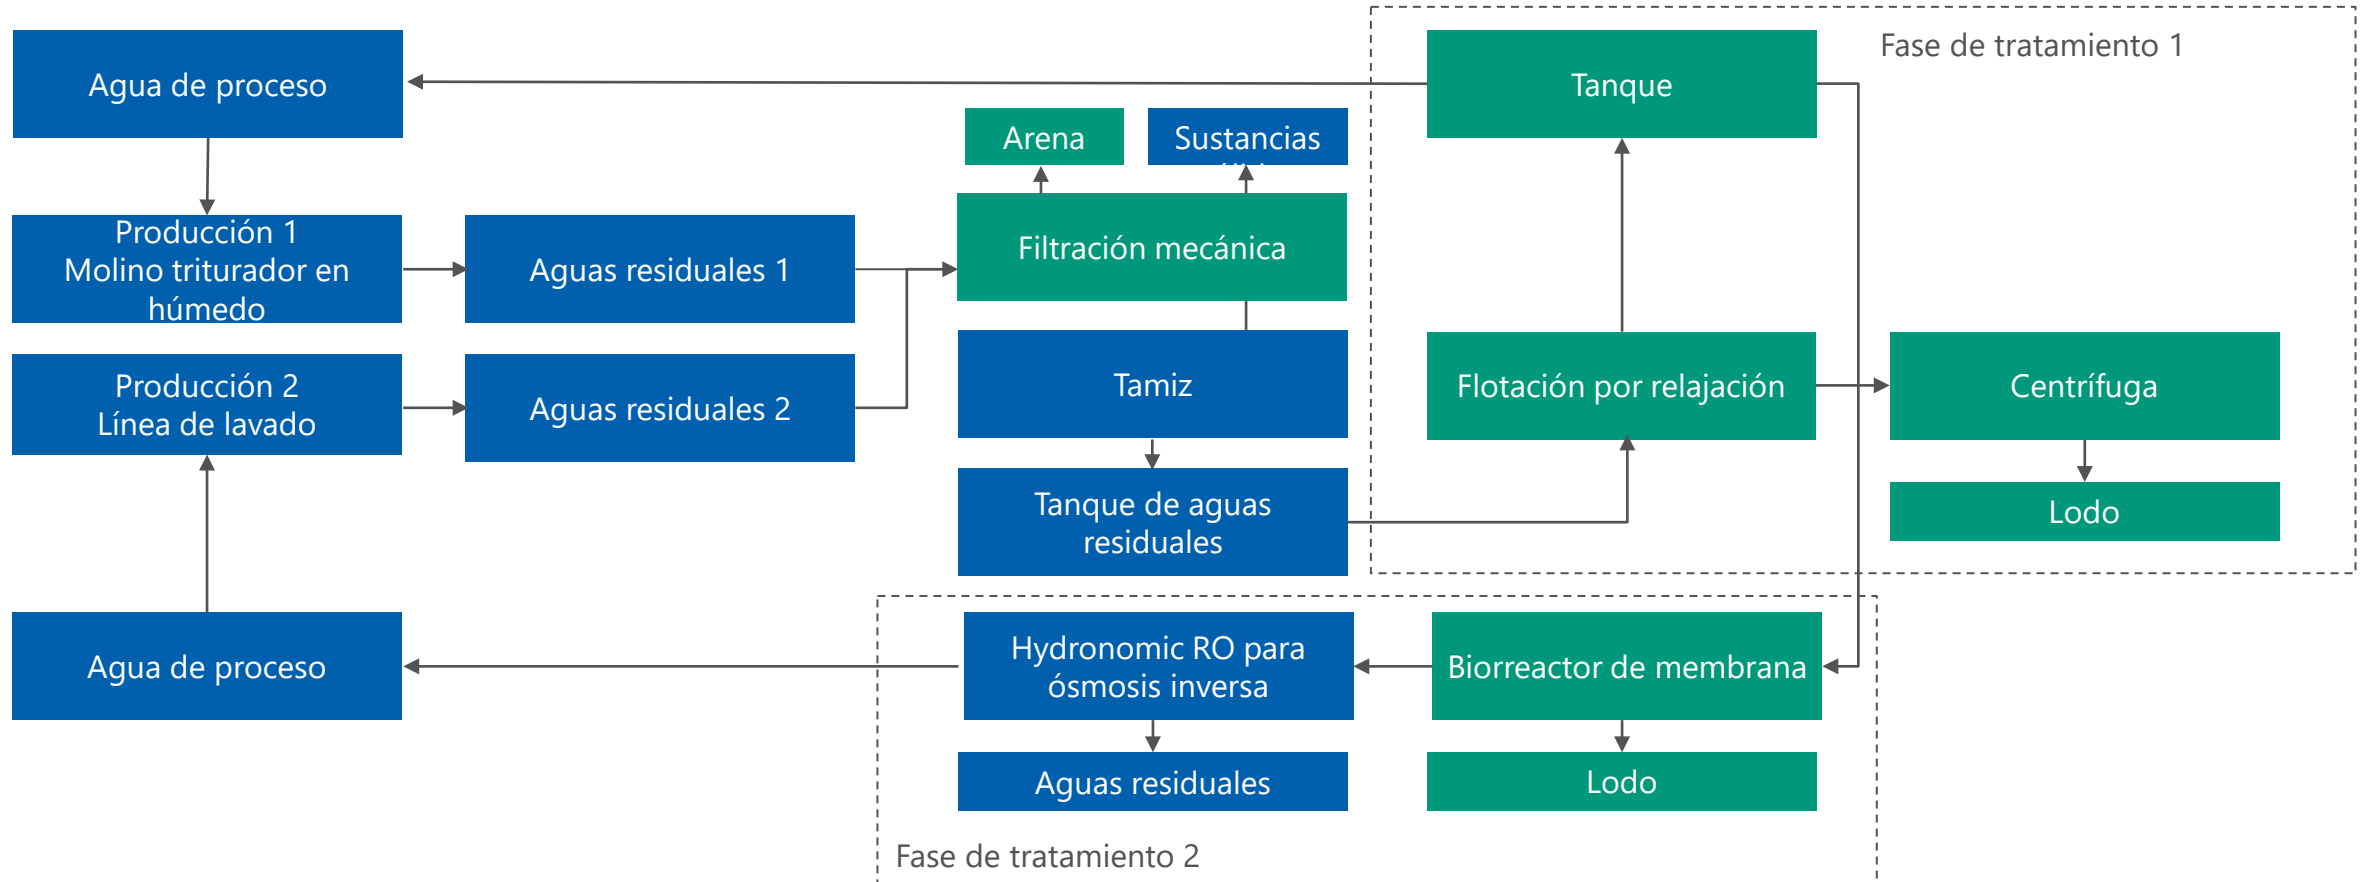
Agua de proceso

Producción 1
Molino triturador en húmedo

Aguas residuales 1

Producción 2
Línea de lavado

Aguas residuales 2

Arena

Sustancias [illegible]

Filtración mecánica

Tamiz

Tanque de aguas residuales

Fase de tratamiento 1

Tanque

Flotación por relajación

Centrífuga

Lodo

Agua de proceso

Hydronomic RO para ósmosis inversa

Biorreactor de membrana

Aguas residuales

Lodo

Fase de tratamiento 2